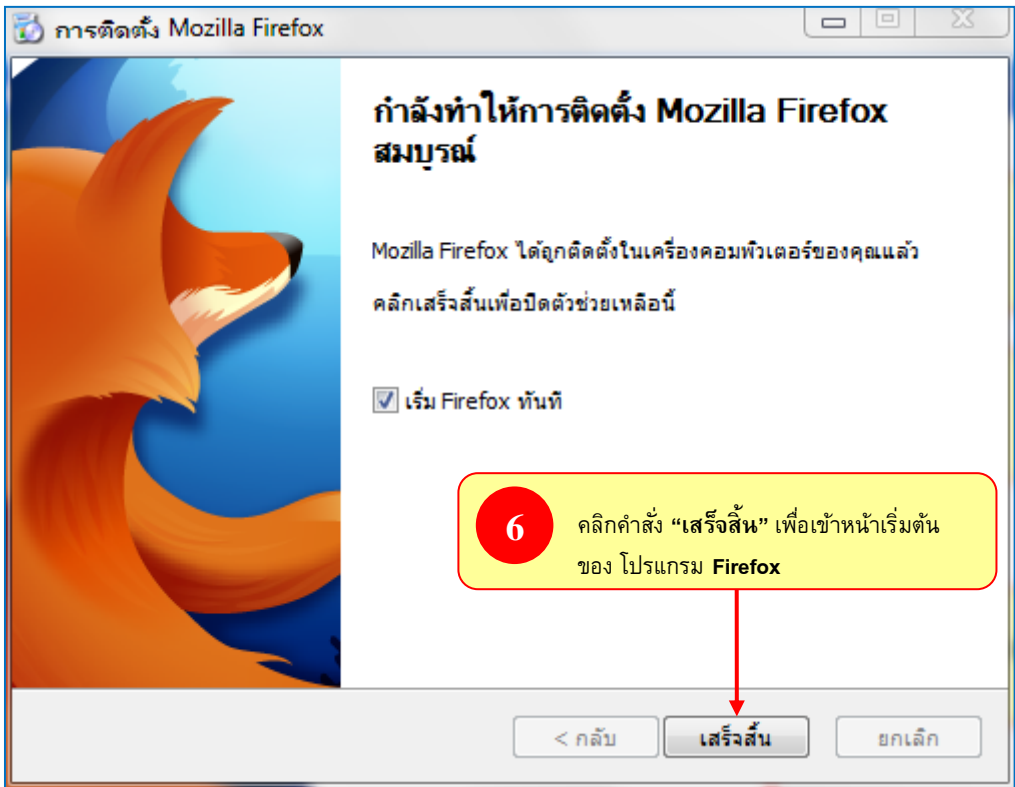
การติดตั้ง Mozilla Firefox

กำลังทำให้การติดตั้ง Mozilla Firefox สมบูรณ์

Mozilla Firefox ได้ถูกติดตั้งในเครื่องคอมพิวเตอร์ของคุณแล้ว

คลิกเสร็จสิ้นเพื่อปิดตัวช่วยเหลือนี้

เริ่ม Firefox ทันที

6

คลิกคำสั่ง **"เสร็จสิ้น"** เพื่อเข้าหน้าเริ่มต้นของ โปรแกรม **Firefox**

< กลับ

เสร็จสิ้น

ยกเลิก